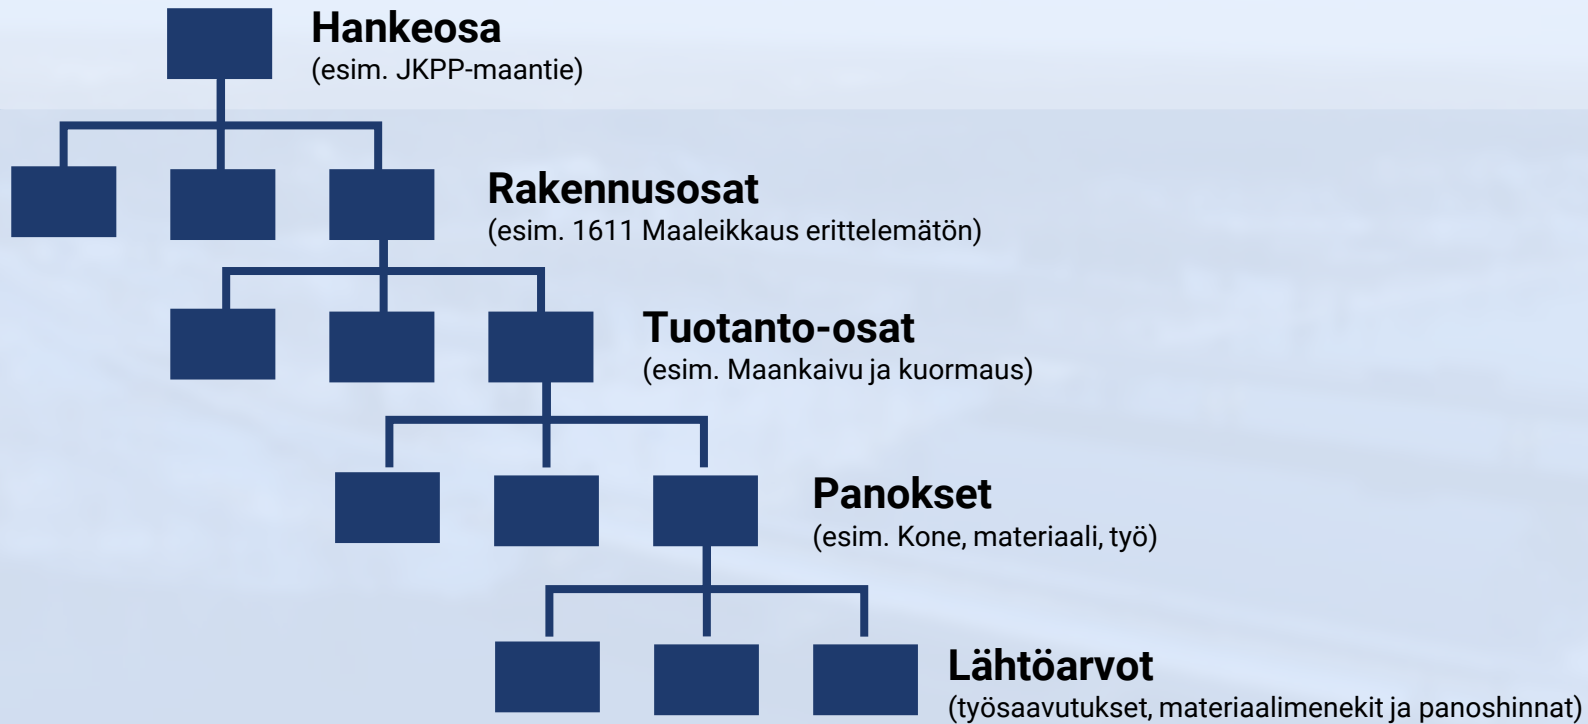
Hankeosa
(esim. JKPP-maantie)

Rakennusosat
(esim. 1611 Maaleikkaus erittelemätön)

Tuotanto-osat
(esim. Maankaivu ja kuormaus)

Panokset
(esim. Kone, materiaali, työ)

Lähtöarvot
(työsaavutukset, materiaalimenekit ja panoshinnat)